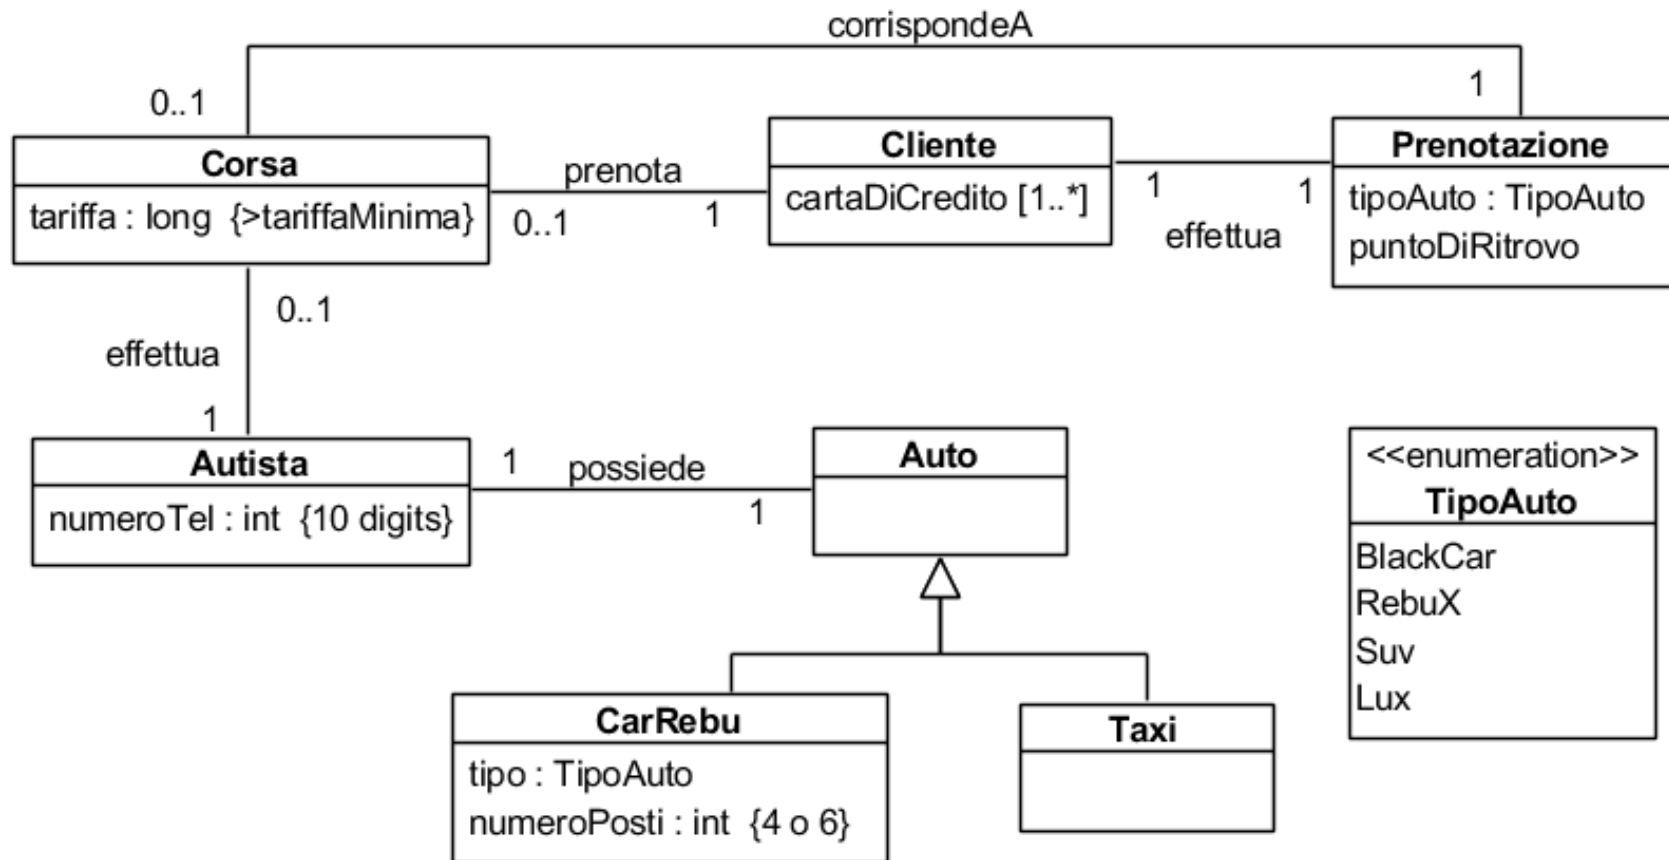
corrispondeA

0..1

1

Corsa
tariffa : long {>tariffaMinima}

prenota

0..1

1

Cliente
cartaDiCredito [1..*]

1

1

effettua

Prenotazione
tipoAuto : TipoAuto
puntoDiRitrovo

0..1

effettua

1

Autista
numeroTel : int {10 digits}

1

possiede

1

Auto

<<enumeration>>
TipoAuto
BlackCar
RebuX
Suv
Lux

CarRebu
tipo : TipoAuto
numeroPosti : int {4 o 6}

Taxi